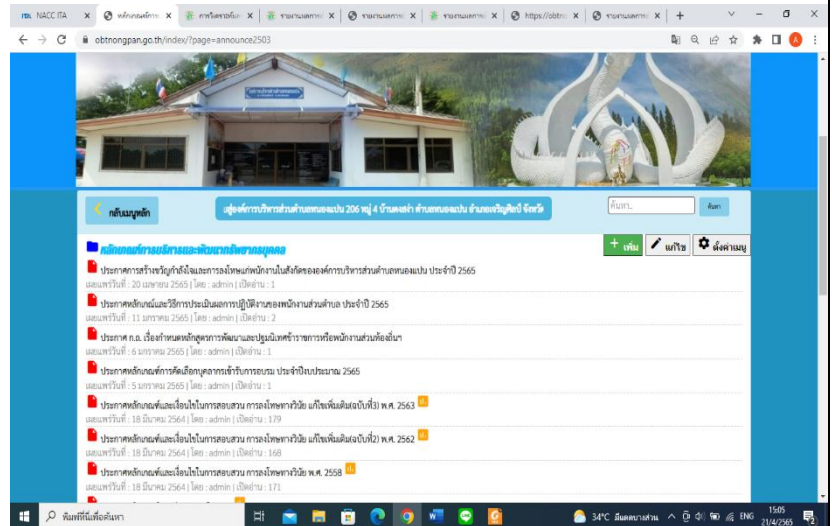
NACC ITA | หลักเกณฑ์การ | การวิเคราะห์ผล | รายงานผลการ | รายงานผลการ | รายงานผลการ | https://obtn | รายงานผลการ | +

obtnongpan.go.th/index/?page=announce2503

กลับเมนูหลัก

องค์การบริหารส่วนตำบลหนองแปน 206 หมู่ 4 บ้านดงเค่า ตำบลหนองแปน อำเภอเขมราฐ จังหวัด

ค้นหา... | ค้นหา

หลักเกณฑ์การบริหารและพัฒนาทรัพยากรบุคคล

+ เพิ่ม | แก้ไข | ตั้งค่าเมนู

ประกาศการสร้างขวัญกำลังใจและการลงโทษแก่พนักงานในสังกัดขององค์การบริหารส่วนตำบลหนองแปน ประจำปี 2565
เผยแพร่วันที่ : 20 เมษายน 2565 | โดย : admin | เปิดอ่าน : 1

ประกาศหลักเกณฑ์และวิธีการประเมินผลการปฏิบัติงานของพนักงานส่วนตำบล ประจำปี 2565
เผยแพร่วันที่ : 11 มกราคม 2565 | โดย : admin | เปิดอ่าน : 2

ประกาศ ก.อ. เรื่องกำหนดหลักสูตรการพัฒนาและปฐมนิเทศข้าราชการหรือพนักงานส่วนท้องถิ่น
เผยแพร่วันที่ : 6 มกราคม 2565 | โดย : admin | เปิดอ่าน : 1

ประกาศหลักเกณฑ์การคัดเลือกบุคลากรเข้ารับการอบรม ประจำปีงบประมาณ 2565
เผยแพร่วันที่ : 5 มกราคม 2565 | โดย : admin | เปิดอ่าน : 1

ประกาศหลักเกณฑ์และเงื่อนไขในการสอบสวน การลงโทษทางวินัย แก้ไขเพิ่มเติม(ฉบับที่3) พ.ศ. 2563
เผยแพร่วันที่ : 18 มีนาคม 2564 | โดย : admin | เปิดอ่าน : 179

ประกาศหลักเกณฑ์และเงื่อนไขในการสอบสวน การลงโทษทางวินัย แก้ไขเพิ่มเติม(ฉบับที่2) พ.ศ. 2562
เผยแพร่วันที่ : 18 มีนาคม 2564 | โดย : admin | เปิดอ่าน : 168

ประกาศหลักเกณฑ์และเงื่อนไขในการสอบสวน การลงโทษทางวินัย พ.ศ. 2558
เผยแพร่วันที่ : 18 มีนาคม 2564 | โดย : admin | เปิดอ่าน : 171

พิมพ์ที่นี่เพื่อค้นหา | 34°C มีเมฆบางส่วน | ENG | 15:05 21/4/2565